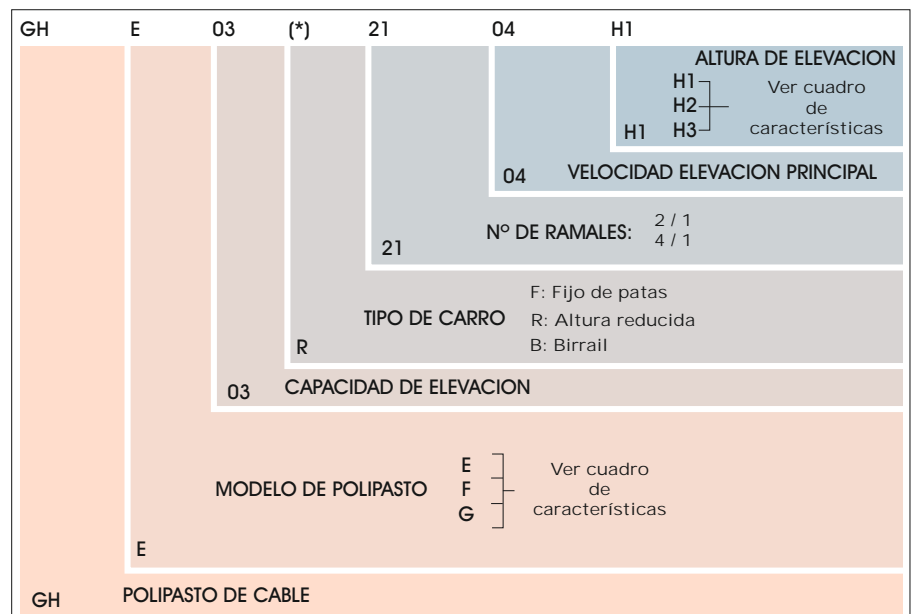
GH E 03 (*) 21 04 H1

ALTURA DE ELEVACION
H1
H2 Ver cuadro de características
H3
H1

04 VELOCIDAD ELEVACION PRINCIPAL

Nº DE RAMALES: 2 / 1
4 / 1
21

TIPO DE CARRO
F: Fijo de patas
R: Altura reducida
B: Birrail
R

03 CAPACIDAD DE ELEVACION

MODELO DE POLIPASTO
E
F
G
Ver cuadro de características
E

GH POLIPASTO DE CABLE